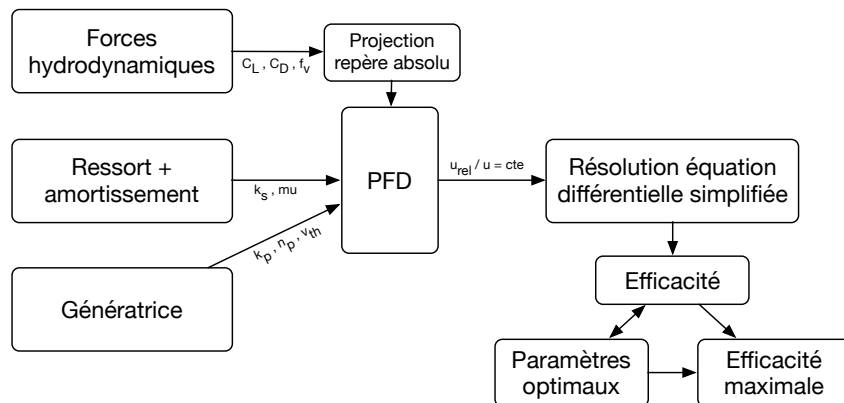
Forces hydrodynamiques

$C_L$ , $C_D$ , $f_v$

Projection repère absolu

Ressort + amortissement

$k_s$ , mu

PFD

$u_{rel}$ / u = cte

Résolution équation différentielle simplifiée

Génératrice

$k_p$ , $n_p$ , $v_{th}$

Efficacité

Paramètres optimaux

Efficacité maximale